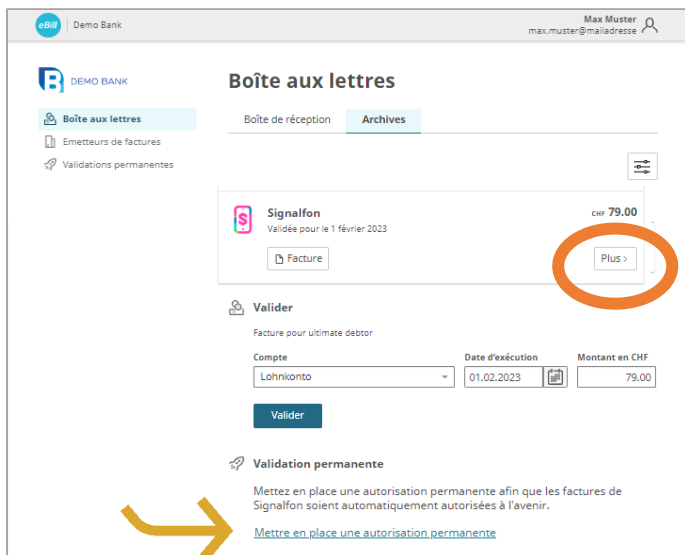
eBill | Demo Bank

Max Muster
max.muster@mailadresse

DEMO BANK

Boîte aux lettres
Emetteurs de factures
Validations permanentes

Boîte aux lettres

Boîte de réception | Archives

Signalfon
Validée pour le 1 février 2023
CHF 79.00

Facture

Plus >

Valider

Facture pour ultimate debtor

| Compte | Date d'exécution | Montant en CHF |
|---|---|---|
| Lohnkonto | 01.02.2023 | 79.00 |

Valider

Validation permanente

Mettez en place une autorisation permanente afin que les factures de Signalfon soient automatiquement autorisées à l'avenir.

Mettre en place une autorisation permanente